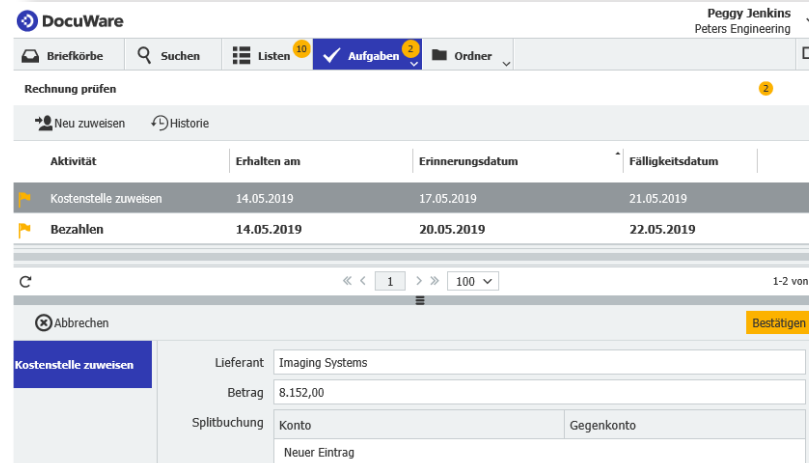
DocuWare

Peggy Jenkins
Peters Engineering

Briefkörbe | Suchen | Listen 10 | Aufgaben 2 | Ordner

Rechnung prüfen

2

Neu zuweisen | Historie

| Aktivität | Erhalten am | Erinnerungsdatum | Fälligkeitsdatum |
|---|---|---|---|
| Kostenstelle zuweisen | 14.05.2019 | 17.05.2019 | 21.05.2019 |
| Bezahlen | 14.05.2019 | 20.05.2019 | 22.05.2019 |

1 | 100

1-2 von

Abbrechen

Bestätigen

Kostenstelle zuweisen

Lieferant Imaging Systems

Betrag 8.152,00

Splitbuchung

| Konto | Gegenkonto |
|---|---|
| Neuer Eintrag | |